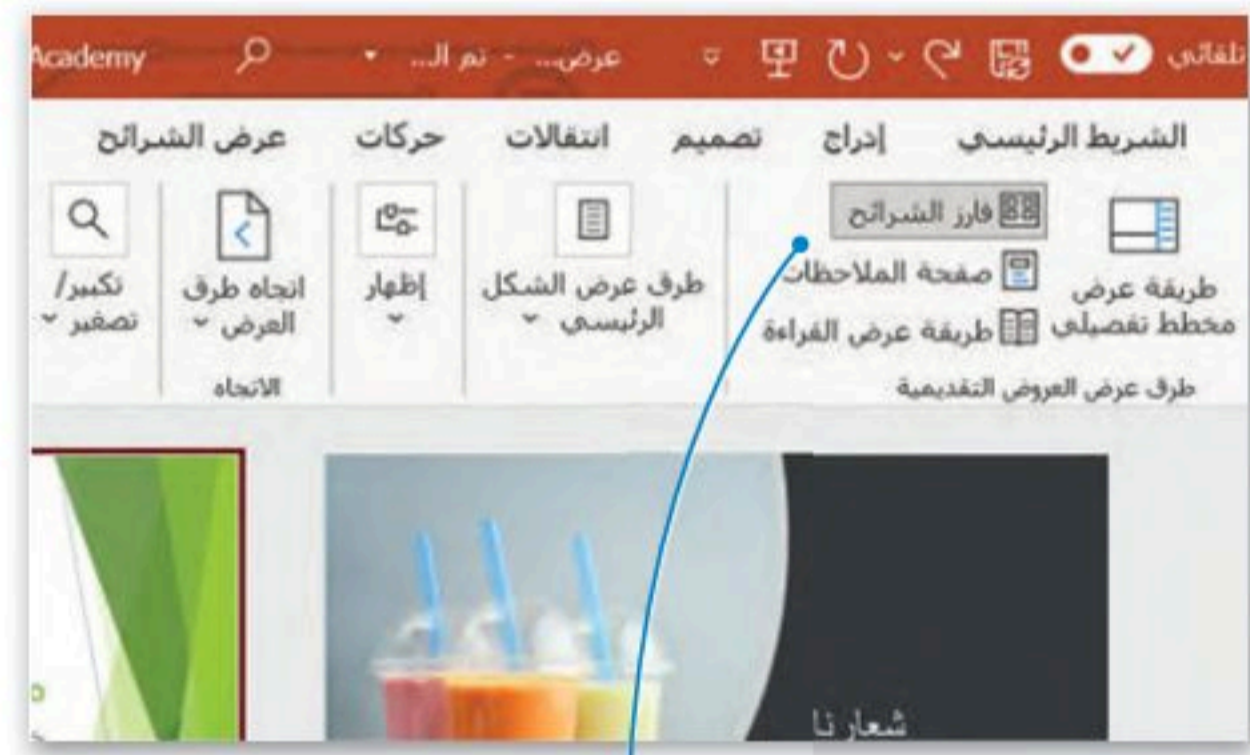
تلقائي

عرض... - تم ال... Academy

الشريط الرئيسي إدراج تصميم انتقالات حركات عرض الشرائح

طريقة عرض مخطط تفصيلي

فارز الشرائح

صفحة الملاحظات

طريقة عرض القراءة

طرق عرض العروض التقديمية

طرق عرض الشكل الرئيسي

إظهار

اتجاه طرق العرض

الاتجاه

تكبير/ تصغير

شعارنا